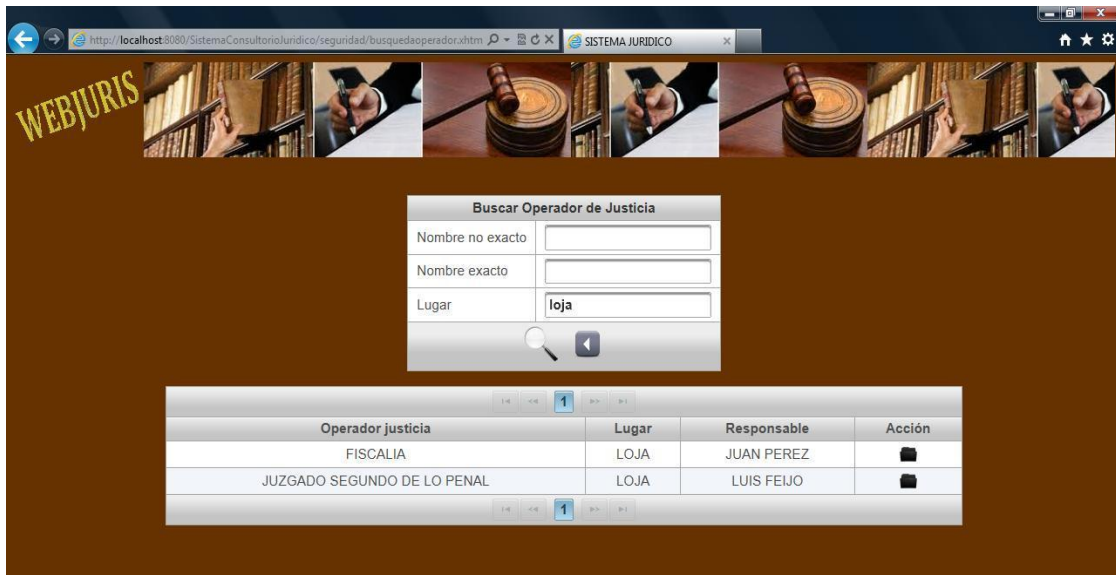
http://localhost:8080/SistemaConsultorioJuridico/seguridad/busquedaoperador.xhtm

SISTEMA JURIDICO

WEBJURIS

Buscar Operador de Justicia

| | |
|---|---|
| Nombre no exacto | |
| Nombre exacto | |
| Lugar | loja |

1

| Operador justicia | Lugar | Responsable | Acción |
|---|---|---|---|
| FISCALIA | LOJA | JUAN PEREZ | |
| JUZGADO SEGUNDO DE LO PENAL | LOJA | LUIS FEIJO | |

1